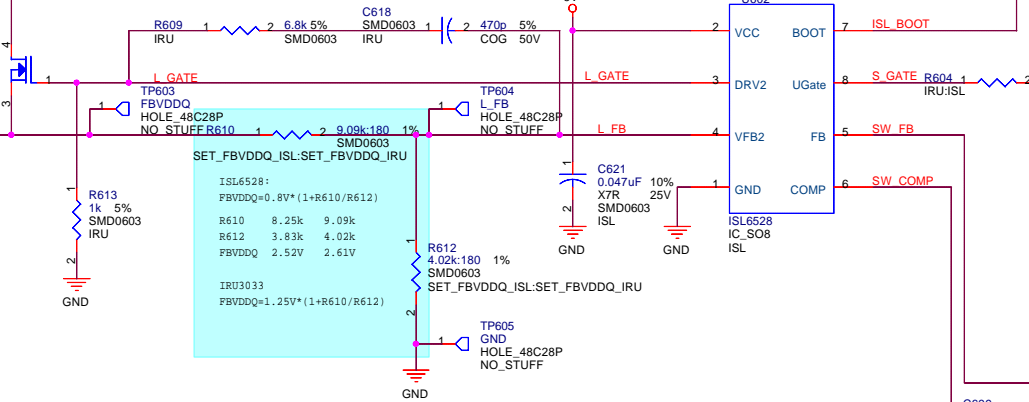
4
3
1
R609
IRU
1
2
6.8k 5%
SMD0603
C618
SMD0603
IRU
1
2
470p 5%
COG 50V
L_GATE
L_GATE
TP603
FBVDDQ
HOLE_48C28P
NO_STUFF
R610
1
2
9.09k:180 1%
SMD0603
SET_FBVDDQ_ISL:SET_FBVDDQ_IRU
TP604
L_FB
HOLE_48C28P
NO_STUFF
L_FB
1
R613
1k 5%
SMD0603
IRU
2
GND
ISL6528:
FBVDDQ=0.8V*(1+R610/R612)
R610 8.25k 9.09k
R612 3.83k 4.02k
FBVDDQ 2.52V 2.61V
IRU3033
FBVDDQ=1.25V*(1+R610/R612)
1
R612
4.02k:180 1%
SMD0603
SET_FBVDDQ_ISL:SET_FBVDDQ_IRU
2
GND
TP605
GND
HOLE_48C28P
NO_STUFF
1
C621
0.047uF 10%
X7R 25V
SMD0603
ISL
2
GND
GND
2 VCC
3 DRV2
4 VFB2
1 GND
BOOT 7
UGate 8
FB 5
COMP 6
ISL6528
IC_SO8
ISL
ISL_BOOT
S_GATE
R604
IRU:ISL
SW_FB
SW_COMP